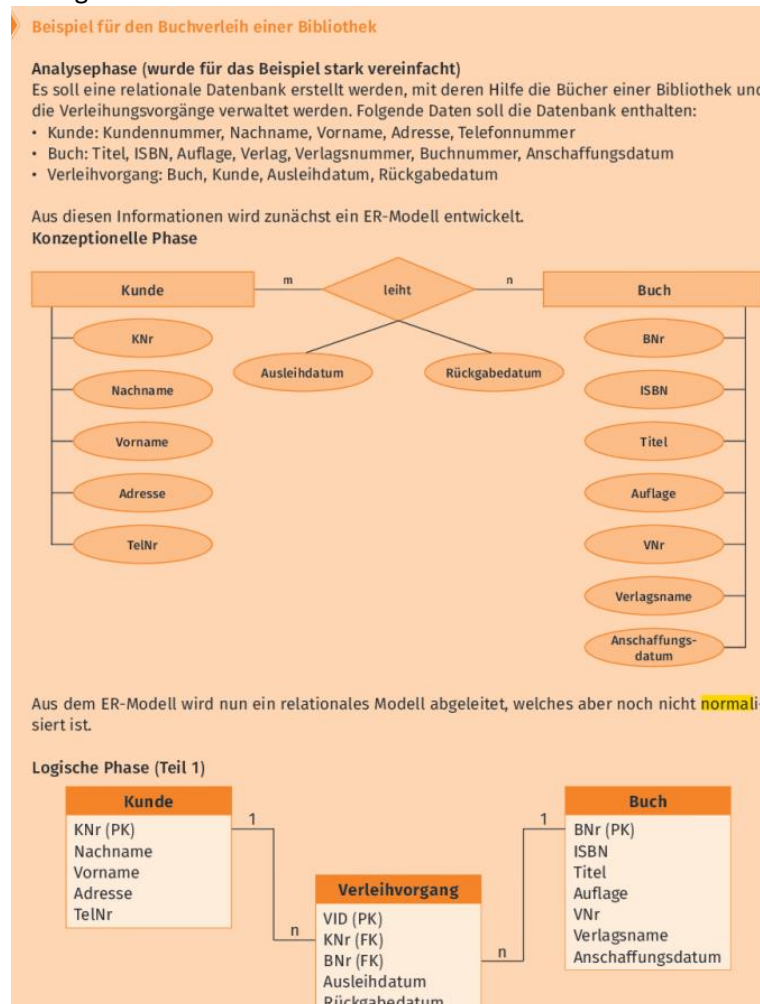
Beispiel für den Buchverleih einer Bibliothek

Analysephase (wurde für das Beispiel stark vereinfacht)
Es soll eine relationale Datenbank erstellt werden, mit deren Hilfe die Bücher einer Bibliothek und die Verleihungsvorgänge verwaltet werden. Folgende Daten soll die Datenbank enthalten:
• Kunde: Kundennummer, Nachname, Vorname, Adresse, Telefonnummer
• Buch: Titel, ISBN, Auflage, Verlag, Verlagsnummer, Buchnummer, Anschaffungsdatum
• Verleihvorgang: Buch, Kunde, Ausleihdatum, Rückgabedatum

Aus diesen Informationen wird zunächst ein ER-Modell entwickelt.
Konzeptionelle Phase

Kunde
m
leiht
n
Buch
KNr
Nachname
Vorname
Adresse
TelNr
Ausleihdatum
Rückgabedatum
BNr
ISBN
Titel
Auflage
VNr
Verlagsname
Anschaffungs-datum

Aus dem ER-Modell wird nun ein relationales Modell abgeleitet, welches aber noch nicht normalisiert ist.

Logische Phase (Teil 1)

Kunde
KNr (PK)
Nachname
Vorname
Adresse
TelNr
1
n
Verleihvorgang
VID (PK)
KNr (FK)
BNr (FK)
Ausleihdatum
Rückgabedatum
n
1
Buch
BNr (PK)
ISBN
Titel
Auflage
VNr
Verlagsname
Anschaffungsdatum